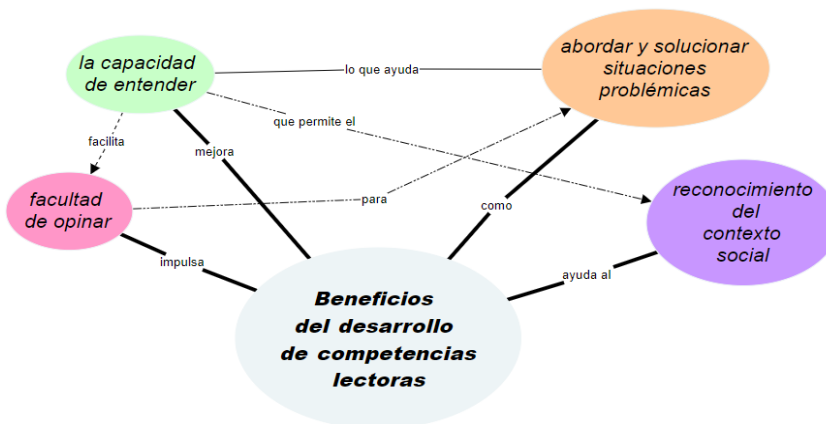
la capacidad de entender

lo que ayuda

abordar y solucionar situaciones problémicas

que permite el

facilita

mejora

facultad de opinar

para

como

reconocimiento del contexto social

impulsa

ayuda al

Beneficios del desarrollo de competencias lectoras